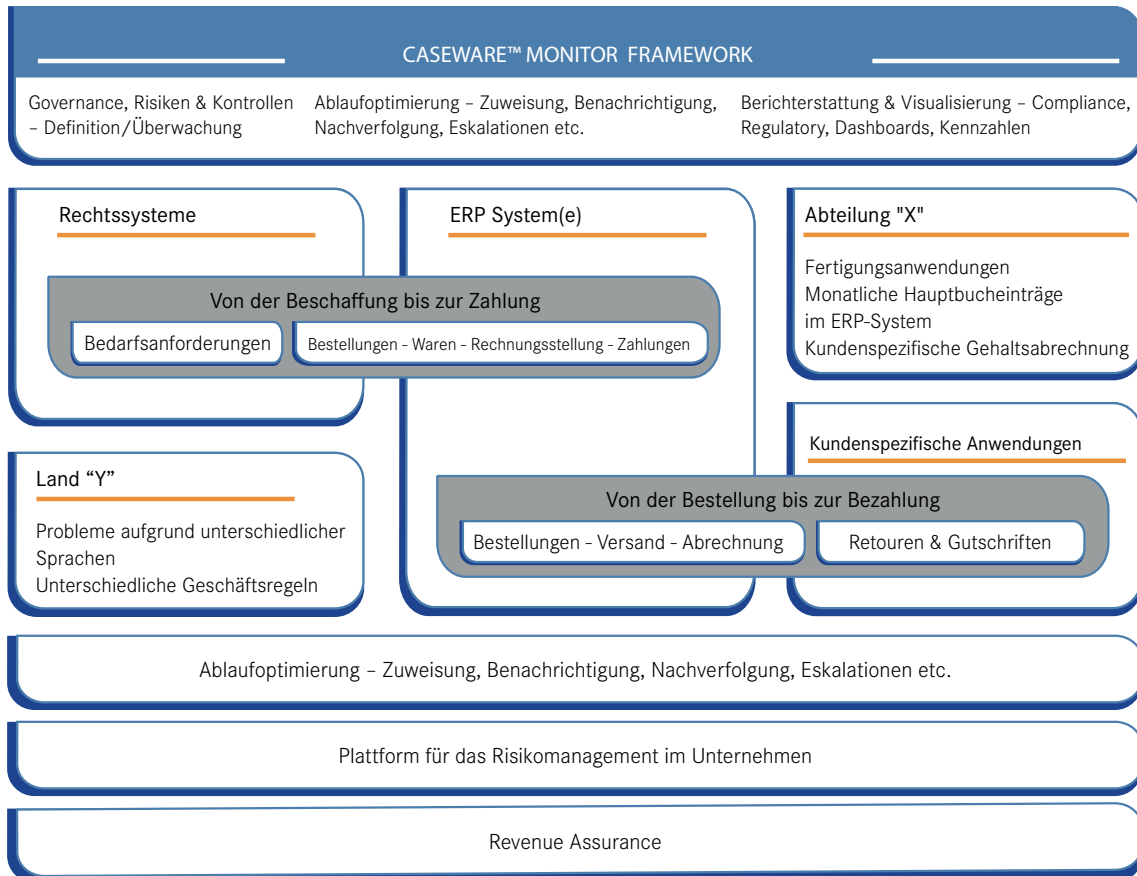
CASEWARE™ MONITOR FRAMEWORK

Governance, Risiken & Kontrollen – Definition/Überwachung

Ablaufoptimierung – Zuweisung, Benachrichtigung, Nachverfolgung, Eskalationen etc.

Berichterstattung & Visualisierung – Compliance, Regulatory, Dashboards, Kennzahlen

Rechtssysteme

ERP System(e)

Abteilung "X"

Fertigungsanwendungen
Monatliche Hauptbucheinträge im ERP-System
Kundenspezifische Gehaltsabrechnung

Von der Beschaffung bis zur Zahlung

Bedarfsanforderungen

Bestellungen - Waren - Rechnungsstellung - Zahlungen

Kundenspezifische Anwendungen

Land “Y”

Probleme aufgrund unterschiedlicher Sprachen
Unterschiedliche Geschäftsregeln

Von der Bestellung bis zur Bezahlung

Bestellungen - Versand - Abrechnung

Retouren & Gutschriften

Ablaufoptimierung – Zuweisung, Benachrichtigung, Nachverfolgung, Eskalationen etc.

Plattform für das Risikomanagement im Unternehmen

Revenue Assurance